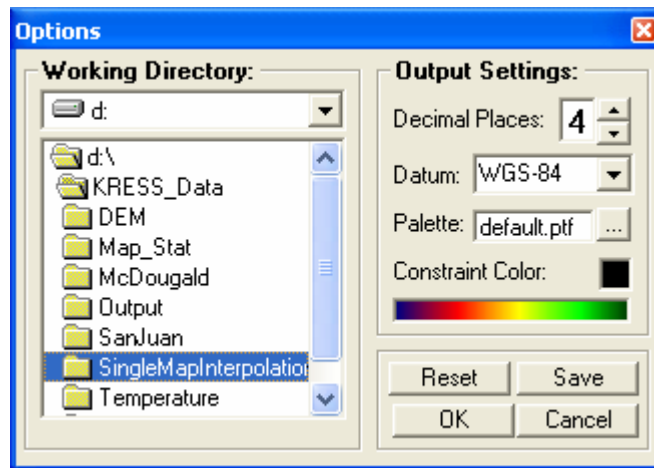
Options

Working Directory:

d:

d:\
KRESS_Data
DEM
Map_Stat
McDougald
Output
SanJuan
SingleMapInterpolatio
Temperature

Output Settings:

Decimal Places: 4

Datum: WGS-84

Palette: default.ptf ...

Constraint Color:

Reset
Save
OK
Cancel